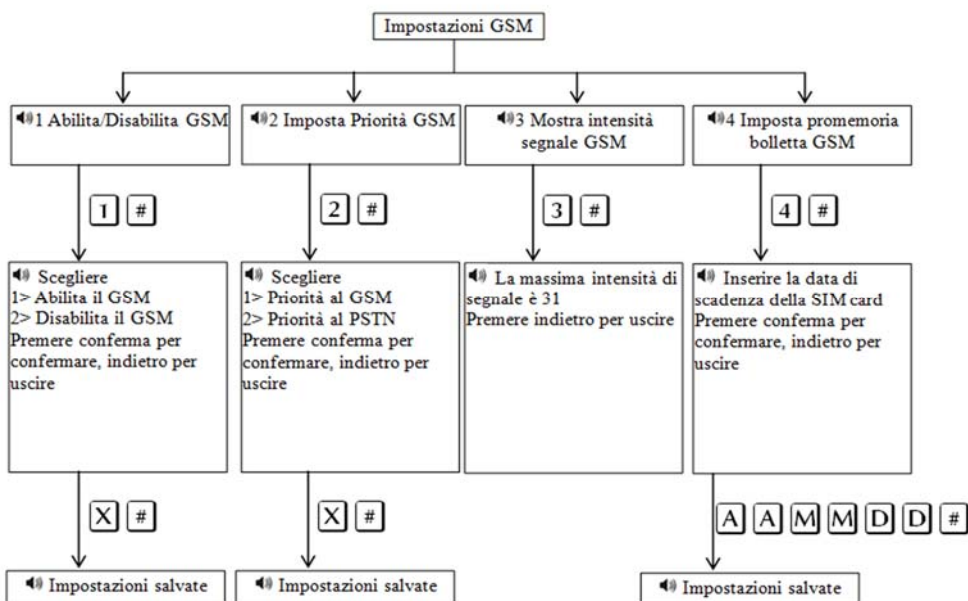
Impostazioni GSM

1 Abilita/Disabilita GSM

2 Imposta Priorità GSM

3 Mostra intensità segnale GSM

4 Imposta promemoria bolletta GSM

1 #

2 #

3 #

4 #

Scegliere
1> Abilita il GSM
2> Disabilita il GSM
Premere conferma per confermare, indietro per uscire

Scegliere
1> Priorità al GSM
2> Priorità al PSTN
Premere conferma per confermare, indietro per uscire

La massima intensità di segnale è 31
Premere indietro per uscire

Inserire la data di scadenza della SIM card
Premere conferma per confermare, indietro per uscire

X #

X #

A A M M D D #

Impostazioni salvate

Impostazioni salvate

Impostazioni salvate